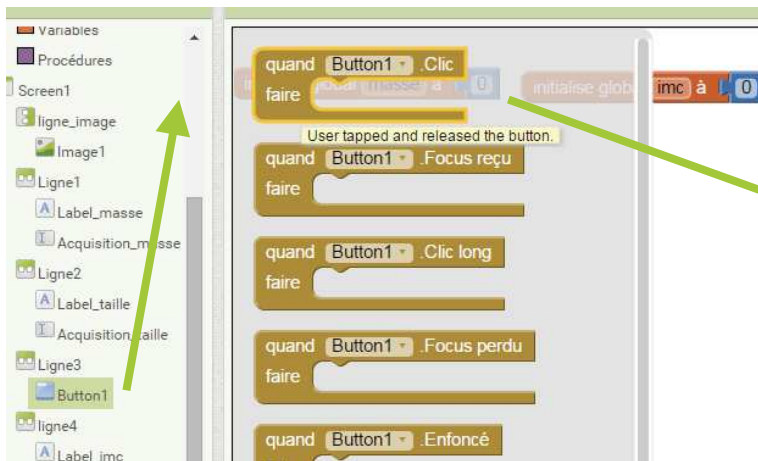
Variables
Procédures
Screen1
ligne_image
Image1
Ligne1
Label_masse
Acquisition_masse
Ligne2
Label_taille
Acquisition_taille
Ligne3
Button1
ligne4
Label_imc

quand Button1 .Clic
faire
User tapped and released the button.
initialise global masse à 0
initialise glob imc à 0

quand Button1 .Focus reçu
faire

quand Button1 .Clic long
faire

quand Button1 .Focus perdu
faire

quand Button1 .Enfoncé